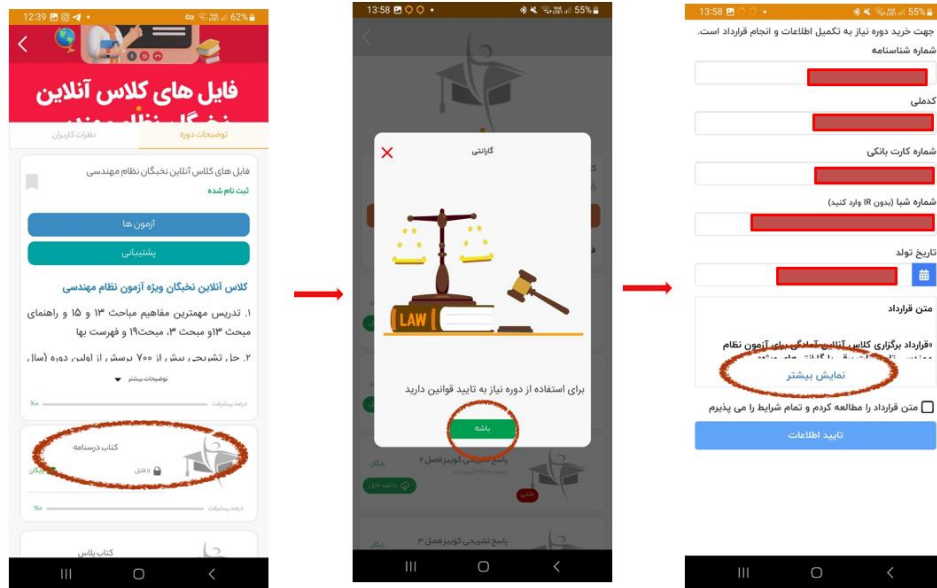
12:39 62%

فایل های کلاس آنلاین

نظرات کاربران

توضیحات دوره

فایل های کلاس آنلاین نخبگان نظام مهندسی

ثبت نام شده

آزمون ها

پشتیبانی

کلاس آنلاین نخبگان ویژه آزمون نظام مهندسی

۱. تدریس مهمترین مفاهیم مباحث ۱۳ و ۱۵ و راهنمای مبحث ۱۳ و مبحث ۳، مبحث۱۹ و فهرست بها

۲. حل تشریحی بیش از ۷۰۰ پرسش از اولین دوره (سال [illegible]

توضیحات بیشتر

درصد پیشرفت

۰%

کتاب درسنامه

۵ فایل

رایگان

درصد پیشرفت

۰%

کتاب پلاس

13:58 55%

گارانتی

LAW

برای استفاده از دوره نیاز به تایید قوانین دارید

باشه

پاسخ تشریحی کوییز فصل ۲

پاسخ تشریحی کوییز فصل ۳

13:58 55%

جهت خرید دوره نیاز به تکمیل اطلاعات و انجام قرارداد است.

شماره شناسنامه

کدملی

شماره کارت بانکی

شماره شبا (بدون IR وارد کنید)

تاریخ تولد

متن قرارداد

«قرارداد برگزاری کلاس آنلاین آمادگی برای آزمون نظام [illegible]

نمایش بیشتر

متن قرارداد را مطالعه کردم و تمام شرایط را می پذیرم

تایید اطلاعات